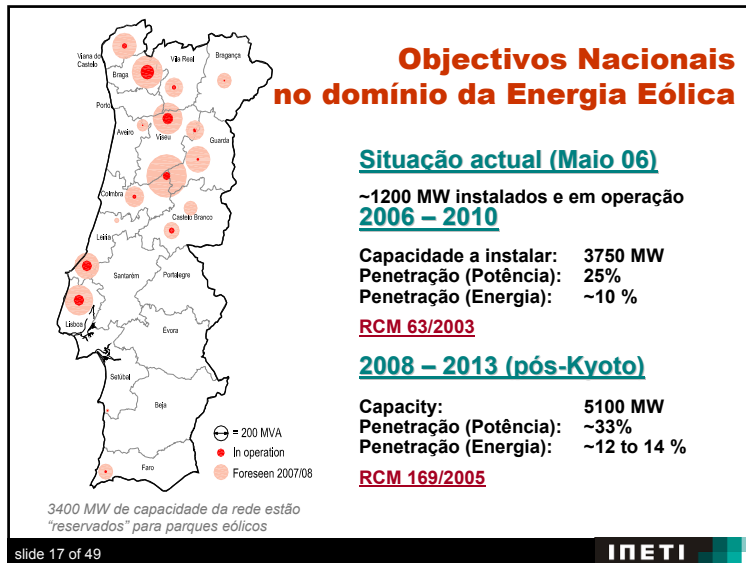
Objectivos Nacionais no domínio da Energia Eólica

Viana do Castelo
Vila Real
Bragança
Braga
Porto
Aveiro
Viseu
Guarda
Coimbra
Castelo Branco
Leiria
Santarém
Portalegre
Lisboa
Évora
Setúbal
Beja
Faro

= 200 MVA
In operation
Foreseen 2007/08

Situação actual (Maio 06)

~1200 MW instalados e em operação

2006 – 2010

| | |
|---|---|
| Capacidade a instalar: | 3750 MW |
| Penetração (Potência): | 25% |
| Penetração (Energia): | ~10 % |

RCM 63/2003

2008 – 2013 (pós-Kyoto)

| | |
|---|---|
| Capacity: | 5100 MW |
| Penetração (Potência): | ~33% |
| Penetração (Energia): | ~12 to 14 % |

RCM 169/2005

3400 MW de capacidade da rede estão "reservados" para parques eólicos

slide 17 of 49

INETI